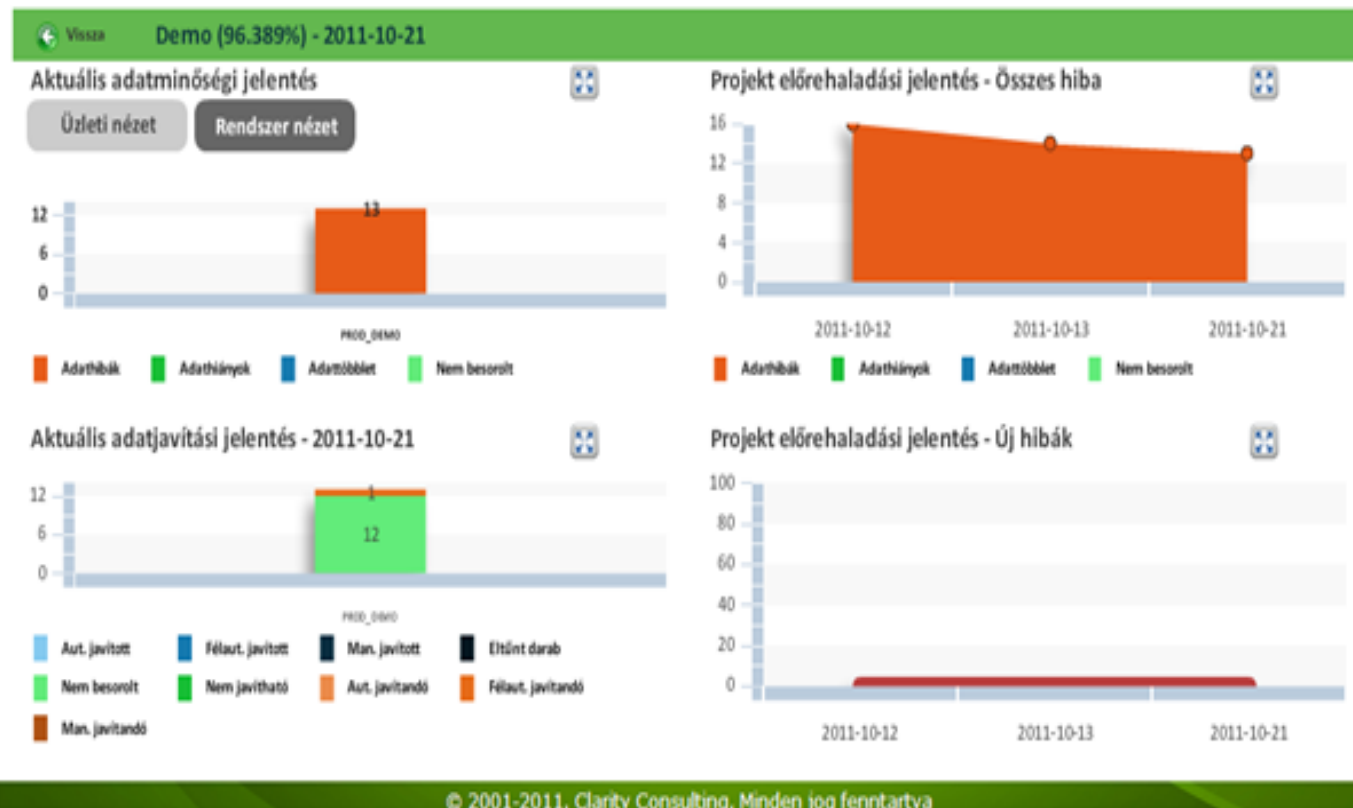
Vissza Demo (96.389%) - 2011-10-21

Aktuális adatminőségi jelentés

Üzleti nézet Rendszer nézet

12
6
0

13

PROD_DEMO

Adathibák Adathiányok Adattöbblet Nem besorolt

Projekt előrehaladási jelentés - Összes hiba

16
12
8
4
0

2011-10-12 2011-10-13 2011-10-21

Adathibák Adathiányok Adattöbblet Nem besorolt

Aktuális adatjavítási jelentés - 2011-10-21

12
6
0

1
12

PROD_DEMO

Aut. javított Félaut. javított Man. javított Eltűnt darab
Nem besorolt Nem javítható Aut. javítandó Félaut. javítandó
Man. javítandó

Projekt előrehaladási jelentés - Új hibák

100
80
60
40
20
0

2011-10-12 2011-10-13 2011-10-21

© 2001-2011. Clarity Consulting. Minden jog fenntartva